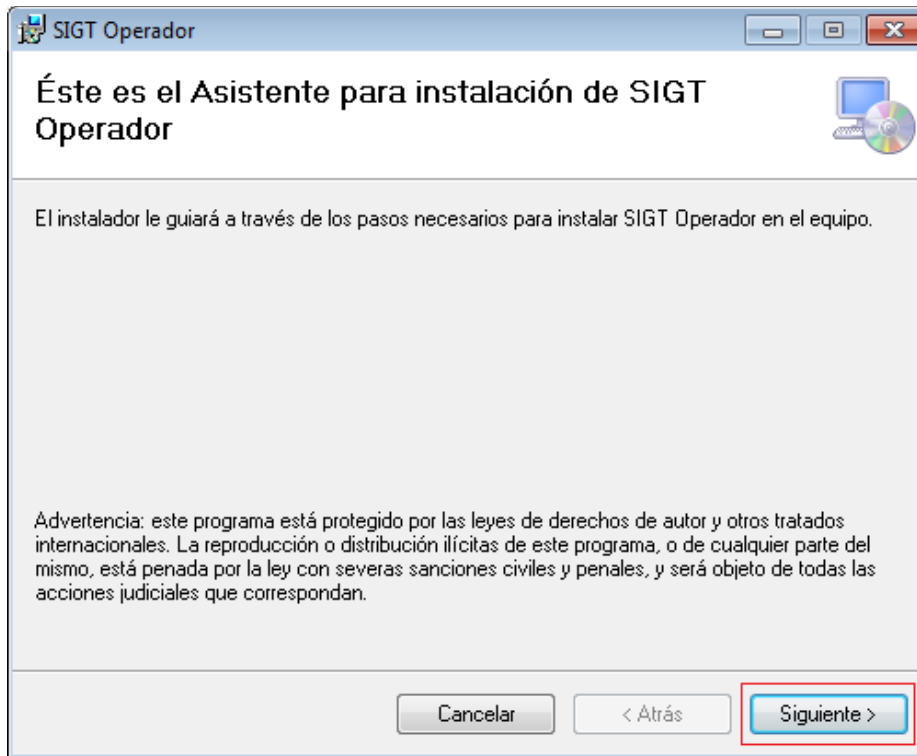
SIGT Operador

Éste es el Asistente para instalación de SIGT Operador

El instalador le guiará a través de los pasos necesarios para instalar SIGT Operador en el equipo.

Advertencia: este programa está protegido por las leyes de derechos de autor y otros tratados internacionales. La reproducción o distribución ilícitas de este programa, o de cualquier parte del mismo, está penada por la ley con severas sanciones civiles y penales, y será objeto de todas las acciones judiciales que correspondan.

Cancelar | < Atrás | Siguiente >